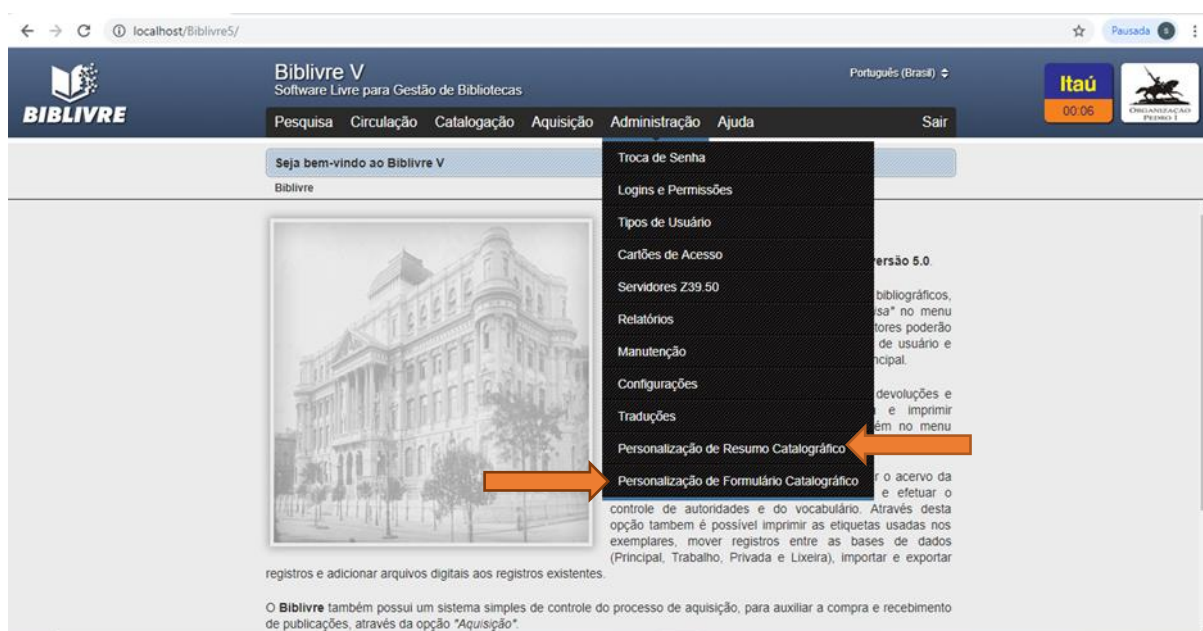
localhost/Biblivre5/

Pausada

BIBLIVRE

Biblivre V
Software Livre para Gestão de Bibliotecas

Português (Brasil)

Itaú
00:06

Organização Pedro I

Pesquisa Circulação Catalogação Aquisição Administração Ajuda Sair

Seja bem-vindo ao Biblivre V
Biblivre

Troca de Senha
Logins e Permissões
Tipos de Usuário
Cartões de Acesso
Servidores Z39.50
Relatórios
Manutenção
Configurações
Traduções
Personalização de Resumo Catalográfico
Personalização de Formulário Catalográfico

ersão 5.0.

bibliográficos, isa" no menu tores poderão de usuário e ncipal.

devoluções e e imprimir ém no menu

r o acervo da e efetuar o controle de autoridades e do vocabulário. Através desta opção também é possível imprimir as etiquetas usadas nos exemplares, mover registros entre as bases de dados (Principal, Trabalho, Privada e Lixeira), importar e exportar registros e adicionar arquivos digitais aos registros existentes.

O **Biblivre** também possui um sistema simples de controle do processo de aquisição, para auxiliar a compra e recebimento de publicações, através da opção *"Aquisição"*.